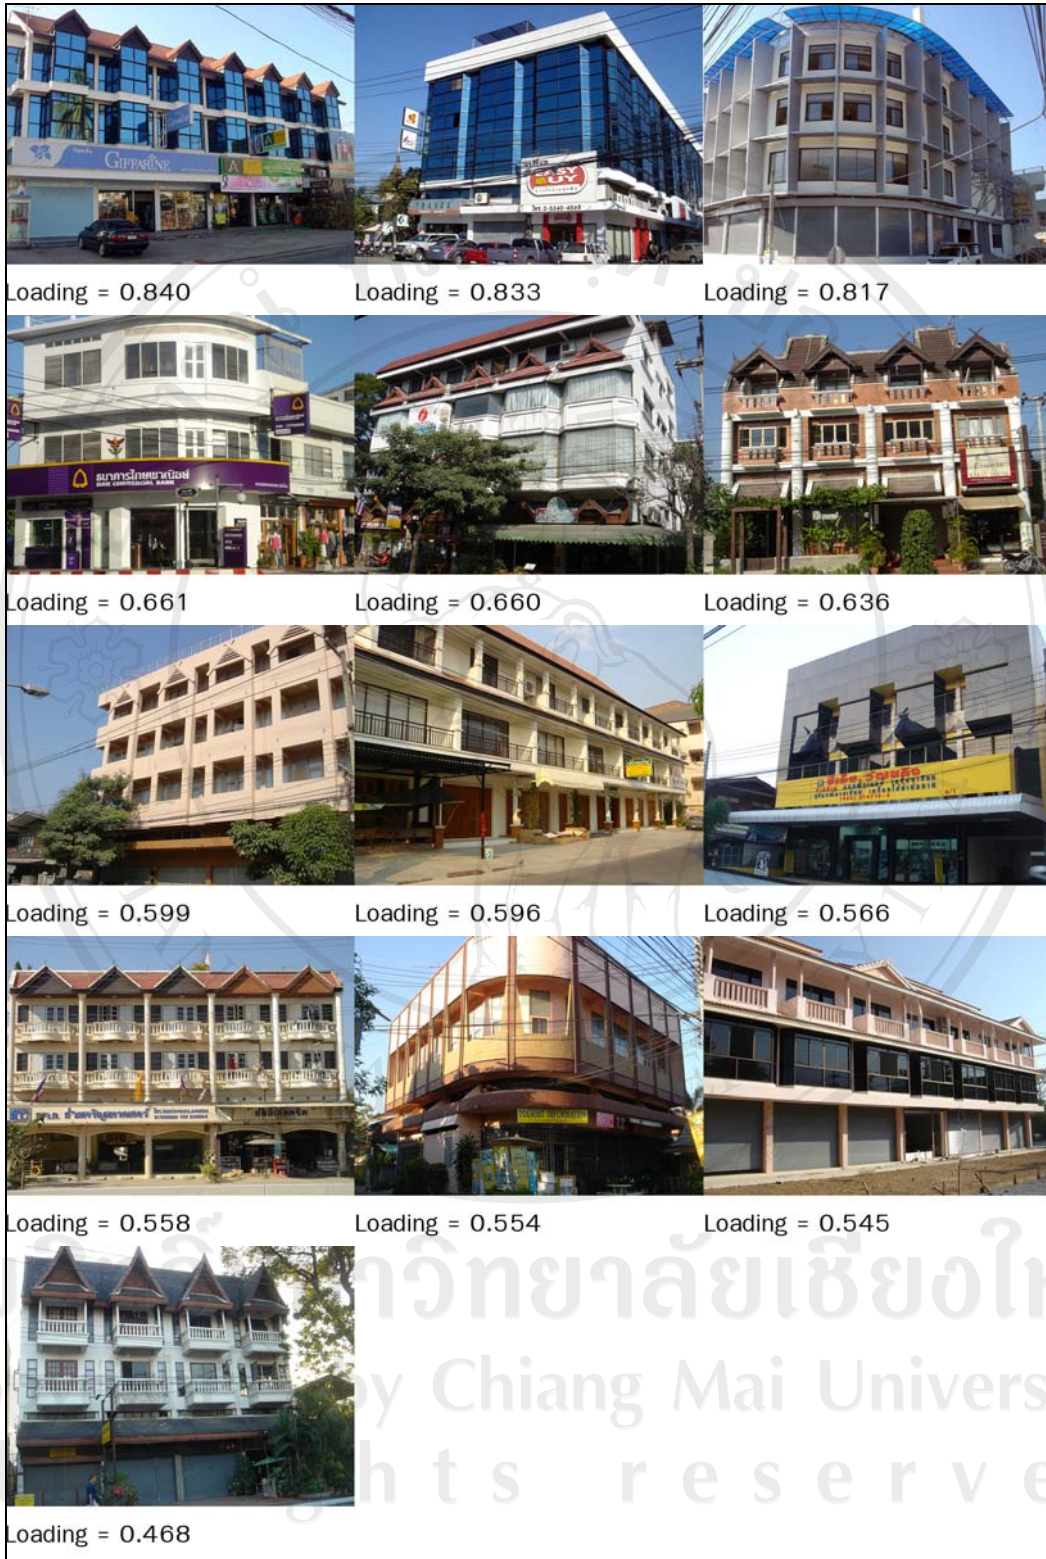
GIFFARINE

EASY BUY

Loading = 0.840
Loading = 0.833
Loading = 0.817

ธนาคารไทยพาณิชย์

Loading = 0.661
Loading = 0.660
Loading = 0.636

Loading = 0.599
Loading = 0.596
Loading = 0.566

TOURIST INFORMATION

Loading = 0.558
Loading = 0.554
Loading = 0.545

Loading = 0.468

วิทยาลัยเชียงใ

y Chiang Mai Univers

h t s r e s e r v e